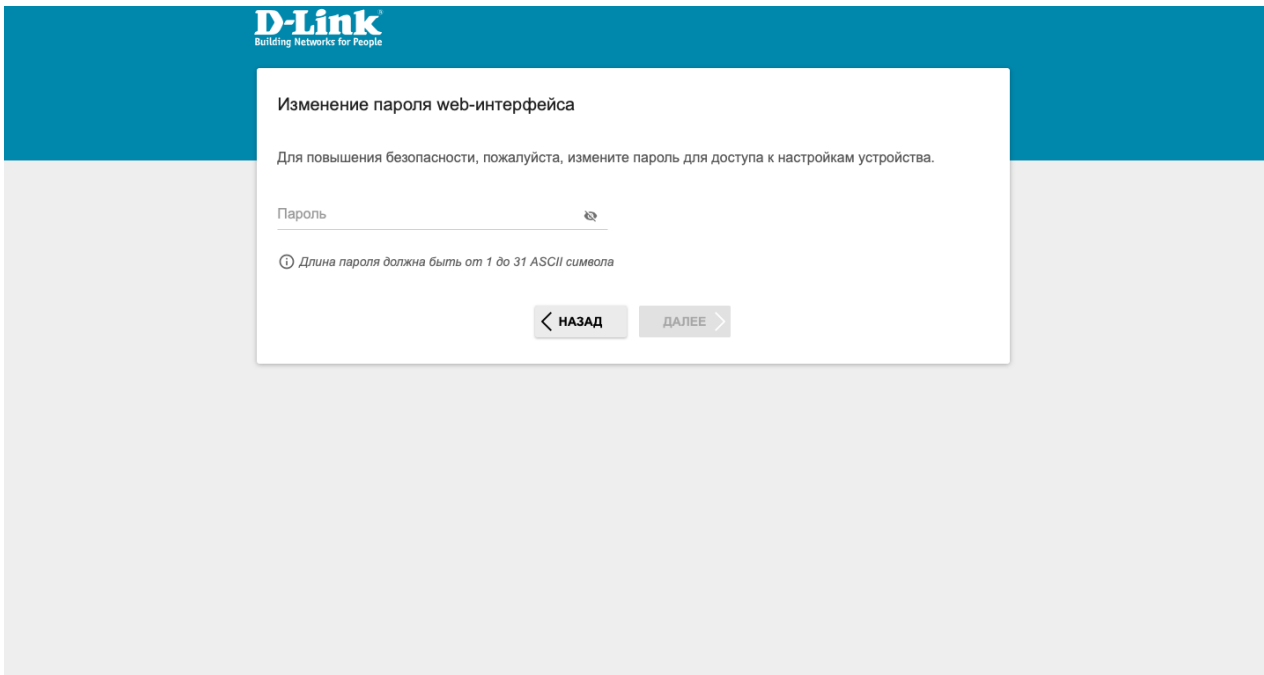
D-Link
Building Networks for People

Изменение пароля web-интерфейса

Для повышения безопасности, пожалуйста, измените пароль для доступа к настройкам устройства.

Пароль

Длина пароля должна быть от 1 до 31 ASCII символа

НАЗАД

ДАЛЕЕ